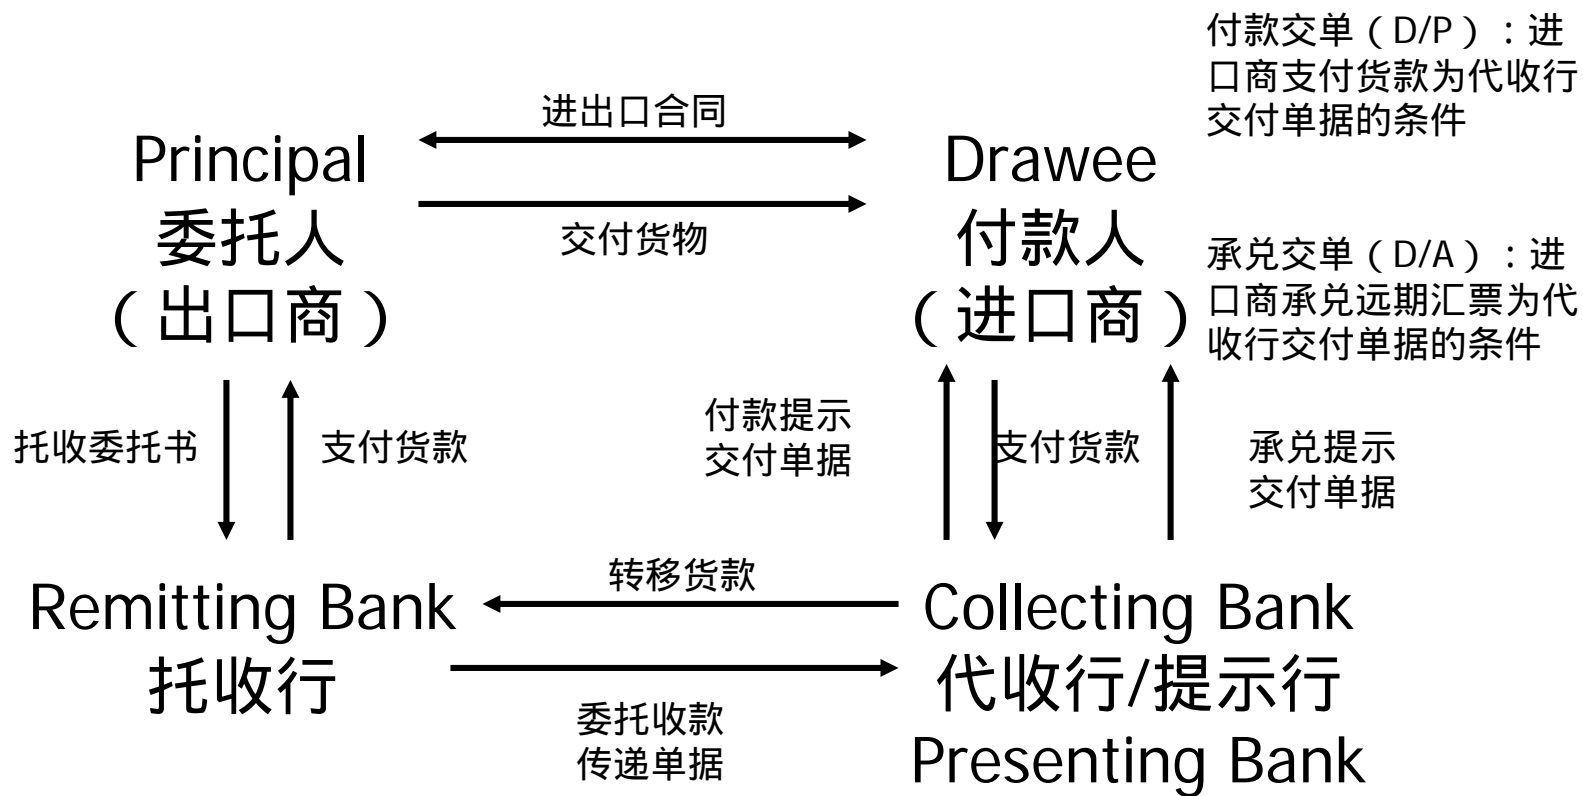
付款交单（D/P）：进口商支付货款为代收行交付单据的条件

进出口合同

Principal
委托人
（出口商）

交付货物

Drawee
付款人
（进口商）

承兑交单（D/A）：进口商承兑远期汇票为代收行交付单据的条件

托收委托书

支付货款

付款提示
交付单据

支付货款

承兑提示
交付单据

转移货款

Remitting Bank
托收行

Collecting Bank
代收行/提示行
Presenting Bank

委托收款
传递单据